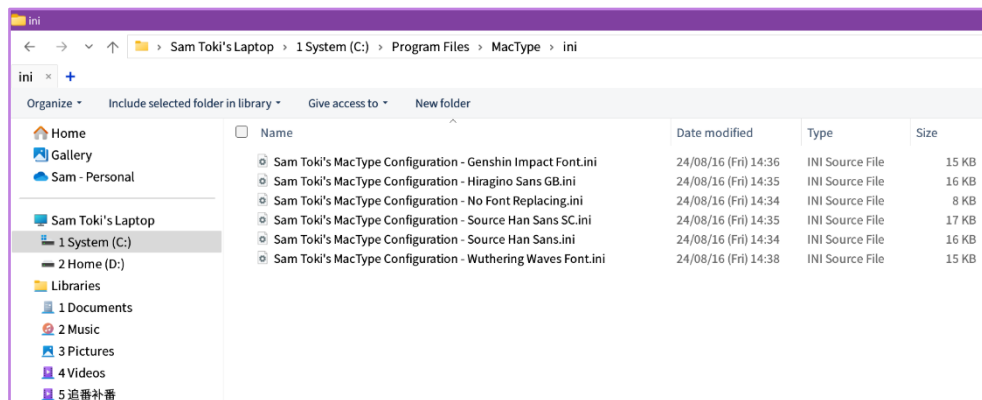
ini

Sam Toki's Laptop › 1 System (C:) › Program Files › MacType › ini

ini × +

Organize ▾ Include selected folder in library ▾ Give access to ▾ New folder

Home
Gallery
Sam - Personal

Sam Toki's Laptop
1 System (C:)
2 Home (D:)
Libraries
1 Documents
2 Music
3 Pictures
4 Videos
5 追番补番

| Name | Date modified | Type | Size |
|---|---|---|---|
| Sam Toki's MacType Configuration - Genshin Impact Font.ini | 24/08/16 (Fri) 14:36 | INI Source File | 15 KB |
| Sam Toki's MacType Configuration - Hiragino Sans GB.ini | 24/08/16 (Fri) 14:35 | INI Source File | 16 KB |
| Sam Toki's MacType Configuration - No Font Replacing.ini | 24/08/16 (Fri) 14:34 | INI Source File | 8 KB |
| Sam Toki's MacType Configuration - Source Han Sans SC.ini | 24/08/16 (Fri) 14:35 | INI Source File | 17 KB |
| Sam Toki's MacType Configuration - Source Han Sans.ini | 24/08/16 (Fri) 14:34 | INI Source File | 16 KB |
| Sam Toki's MacType Configuration - Wuthering Waves Font.ini | 24/08/16 (Fri) 14:38 | INI Source File | 15 KB |